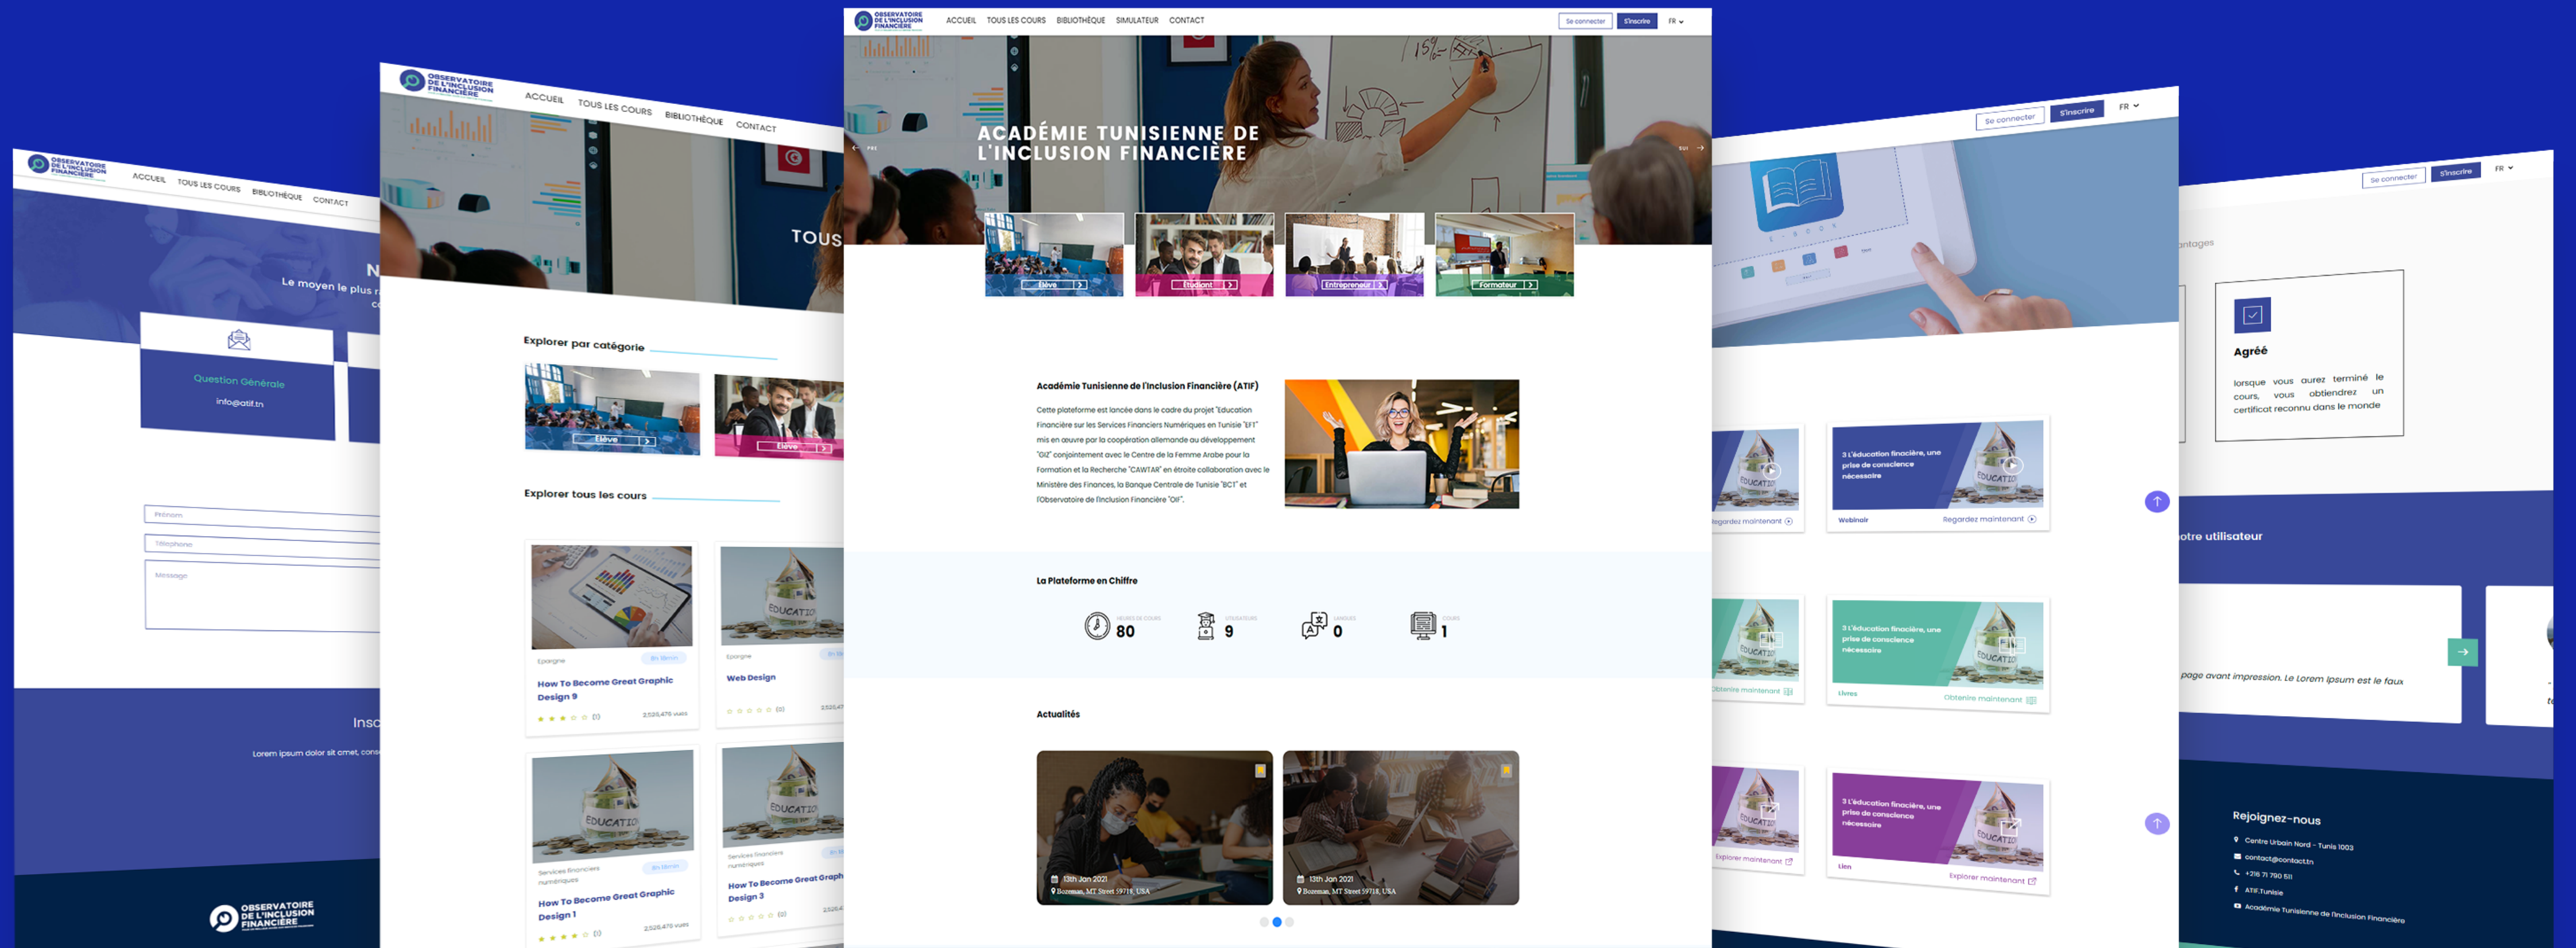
OBSERVATOIRE DE L'INCLUSION FINANCIÈRE

ACCUEIL TOUS LES COURS BIBLIOTHÈQUE CONTACT

N

Le moyen le plus r

Question Générale

info@atif.tn

Prénom

Téléphone

Message

Insc

Lorem ipsum dolor sit amet, cons

OBSERVATOIRE DE L'INCLUSION FINANCIÈRE

OBSERVATOIRE DE L'INCLUSION FINANCIÈRE

ACCUEIL TOUS LES COURS BIBLIOTHÈQUE CONTACT

TOUS

Explorer par catégorie

Elève

Elève

Explorer tous les cours

Epargne

How To Become Great Graphic Design 9

2,525,476 vues

Epargne

Web Design

Services financiers numériques

How To Become Great Graphic Design 1

2,525,476 vues

Services financiers numériques

How To Become Great Graph Design 3

OBSERVATOIRE DE L'INCLUSION FINANCIÈRE

ACCUEIL TOUS LES COURS BIBLIOTHÈQUE SIMULATEUR CONTACT

Se connecter S'inscrire FR

ACADÉMIE TUNISIENNE DE L'INCLUSION FINANCIÈRE

Elève

Etudiant

Entrepreneur

Formateur

Académie Tunisienne de l'Inclusion Financière (ATIF)

Cette plateforme est lancée dans le cadre du projet "Education Financière sur les Services Financiers Numériques en Tunisie "EFT" mis en œuvre par la coopération allemande au développement "GIZ" conjointement avec le Centre de la Femme Arabe pour la Formation et la Recherche "CAWTAR" en étroite collaboration avec le Ministère des Finances, la Banque Centrale de Tunisie "BCT" et l'Observatoire de l'Inclusion Financière "OIF".

La Plateforme en Chiffre

80

9

0

1

Actualités

13th Jan 2021

Bozeman, MT Street 59718, USA

13th Jan 2021

Bozeman, MT Street 59718, USA

Se connecter S'inscrire FR

Agréé

lorsque vous aurez terminé le cours, vous obtiendrez un certificat reconnu dans le monde

3 L'éducation finacière, une prise de conscience nécessaire

Webinair

Regardez maintenant

Regardez maintenant

3 L'éducation finacière, une prise de conscience nécessaire

Livres

Obtenire maintenant

Obtenire maintenant

3 L'éducation finacière, une prise de conscience nécessaire

Lien

Explorer maintenant

Explorer maintenant

Se connecter S'inscrire FR

antages

otre utilisateur

page avant impression. Le Lorem ipsum est le faux

Rejoignez-nous

Centre Urbain Nord - Tunis 1003

contact@contact.tn

+216 71 790 511

ATIF.Tunisie

Académie Tunisienne de l'Inclusion Financière